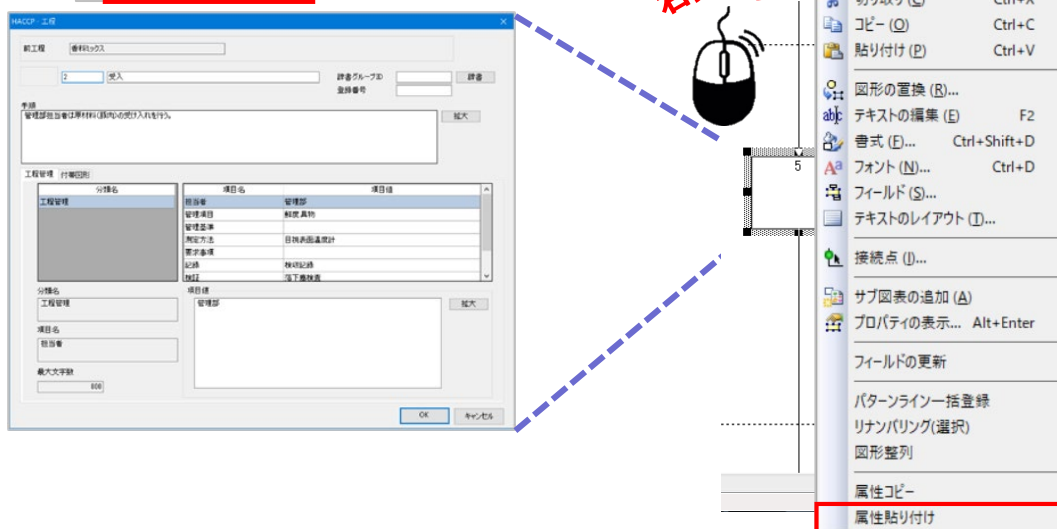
HACCP - 工程

前工程 香料ミックス

2 受入

辞書グループID
登録番号
辞書

手順
管理部担当者は原材料(豚肉)の受け入れを行う。
拡大

工程管理 付帯図形

| 分類名 |
|---|
| 工程管理 |

| 項目名 | 項目値 |
|---|---|
| 担当者 | 管理部 |
| 管理項目 | 鮮度 異物 |
| 管理基準 | |
| 測定方法 | 目視表面温度計 |
| 要求事項 | |
| 記録 | 検収記録 |
| 検証 | 落下菌検査 |

分類名
工程管理

項目名
担当者

最大文字数
800

項目値
管理部
拡大

OK キャンセル

5

切り取り(T) Ctrl+X
コピー(O) Ctrl+C
貼り付け(P) Ctrl+V
図形の置換(R)...
テキストの編集(E) F2
書式(F)... Ctrl+Shift+D
フォント(N)... Ctrl+D
フィールド(S)...
テキストのレイアウト(T)...
接続点(I)...
サブ図表の追加(A)
プロパティの表示... Alt+Enter
フィールドの更新
パターンライン一括登録
リナンバリング(選択)
図形整列
属性コピー
属性貼り付け